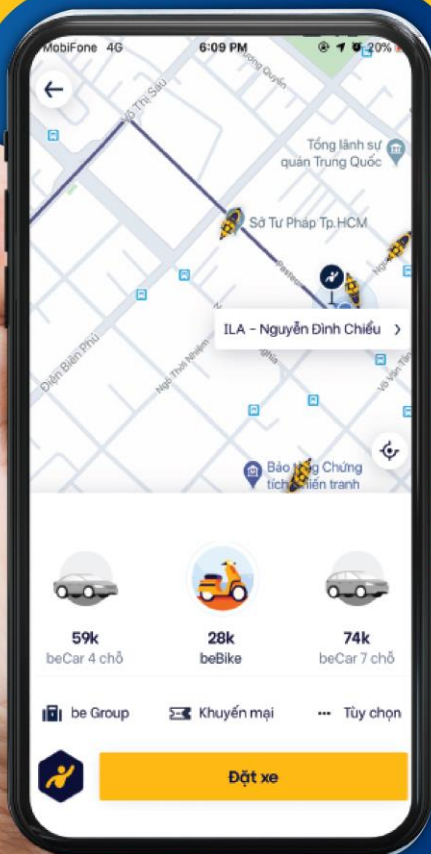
MobiFone 4G 6:09 PM 20%

Võ Thị Sáu

Trương Quyền

Tổng lãnh sự quán Trung Quốc

Sở Tư Pháp Tp.HCM

Pasteur

ILA - Nguyễn Đình Chiểu

Điện Biên Phủ

Ngô Thời Nhiệm

Võ Văn Tần

Bảo tàng Chứng tích Chiến tranh

59k
beCar 4 chỗ

28k
beBike

74k
beCar 7 chỗ

be Group

Khuyến mại

Tùy chọn

Đặt xe